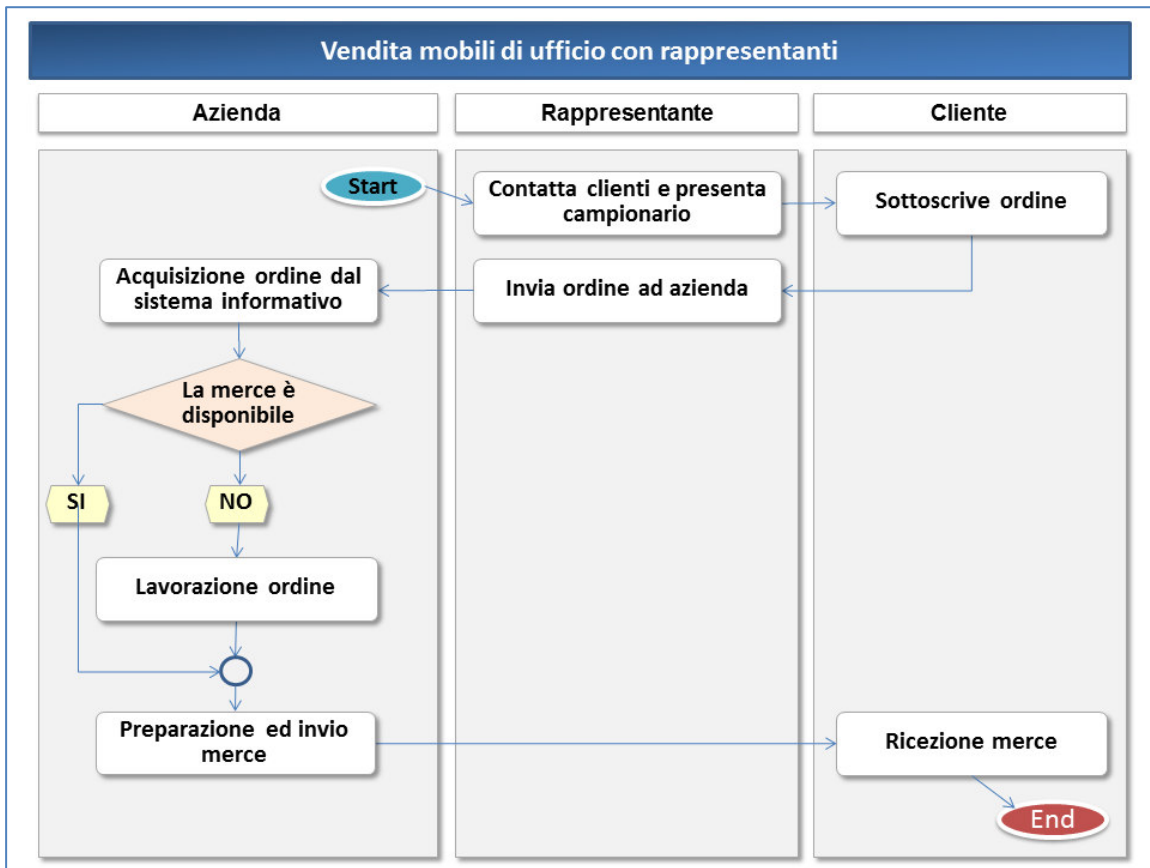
Vendita mobili di ufficio con rappresentanti

Azienda

Rappresentante

Cliente

Start

Contatta clienti e presenta campionario

Sottoscrive ordine

Acquisizione ordine dal sistema informativo

Invia ordine ad azienda

La merce è disponibile

SI

NO

Lavorazione ordine

Preparazione ed invio merce

Ricezione merce

End